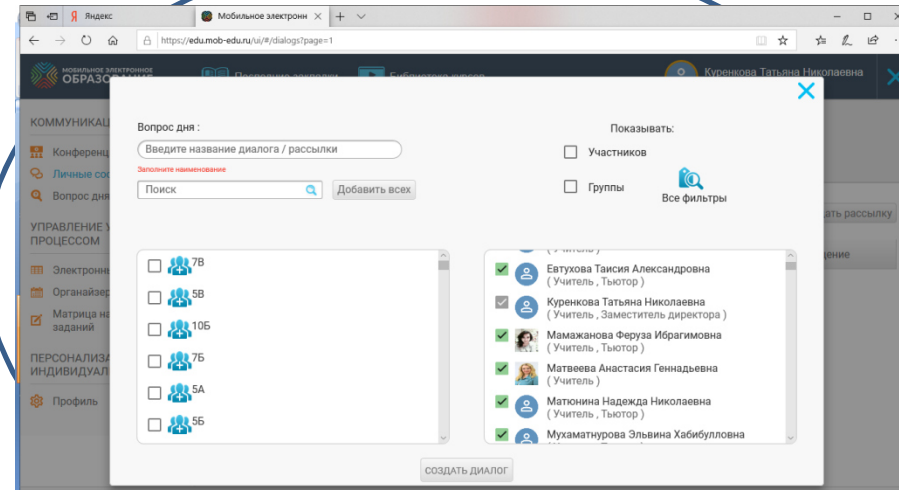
Яндекс
Мобильное электронн
https://edu.mob-edu.ru/ui/#/dialogs?page=1

МОБИЛЬНОЕ ЭЛЕКТРОННОЕ ОБРАЗО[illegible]
Последние закладки
Библиотека курсов
Куренкова Татьяна Николаевна

КОММУНИКА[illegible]
Конферен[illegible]
Личные со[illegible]
Вопрос дн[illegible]
УПРАВЛЕНИЕ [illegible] ПРОЦЕССОМ
Электронн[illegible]
Органайзер
Матрица на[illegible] заданий
ПЕРСОНАЛИЗА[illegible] ИНДИВИДУАЛ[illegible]
Профиль

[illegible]дать рассылку
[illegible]дение

Вопрос дня :
Введите название диалога / рассылки
Заполните наименование
Поиск
Добавить всех

Показывать:
Участников
Группы
Все фильтры

7В
5В
10Б
7Б
5А
5Б

( Учитель )
Евтухова Таисия Александровна
( Учитель , Тьютор )
Куренкова Татьяна Николаевна
( Учитель , Заместитель директора )
Мамажанова Феруза Ибрагимовна
( Учитель , Тьютор )
Матвеева Анастасия Геннадьевна
( Учитель )
Матюнина Надежда Николаевна
( Учитель , Тьютор )
Мухаматнурова Эльвина Хабибулловна

СОЗДАТЬ ДИАЛОГ